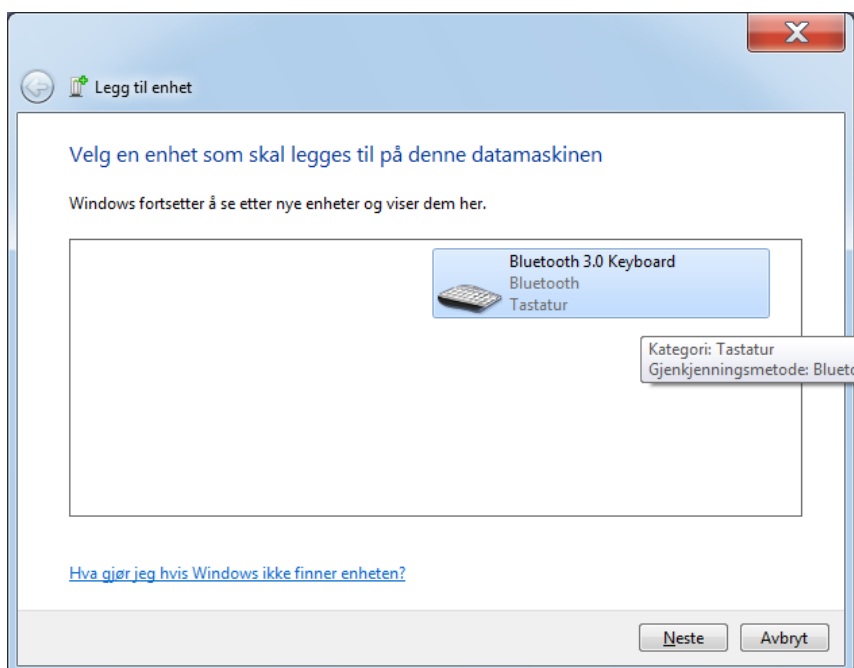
Legg til enhet

Velg en enhet som skal legges til på denne datamaskinen

Windows fortsetter å se etter nye enheter og viser dem her.

Bluetooth 3.0 Keyboard
Bluetooth
Tastatur

Kategori: Tastatur
Gjenkjenningsmetode: Blueto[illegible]

Hva gjør jeg hvis Windows ikke finner enheten?

Neste
Avbryt